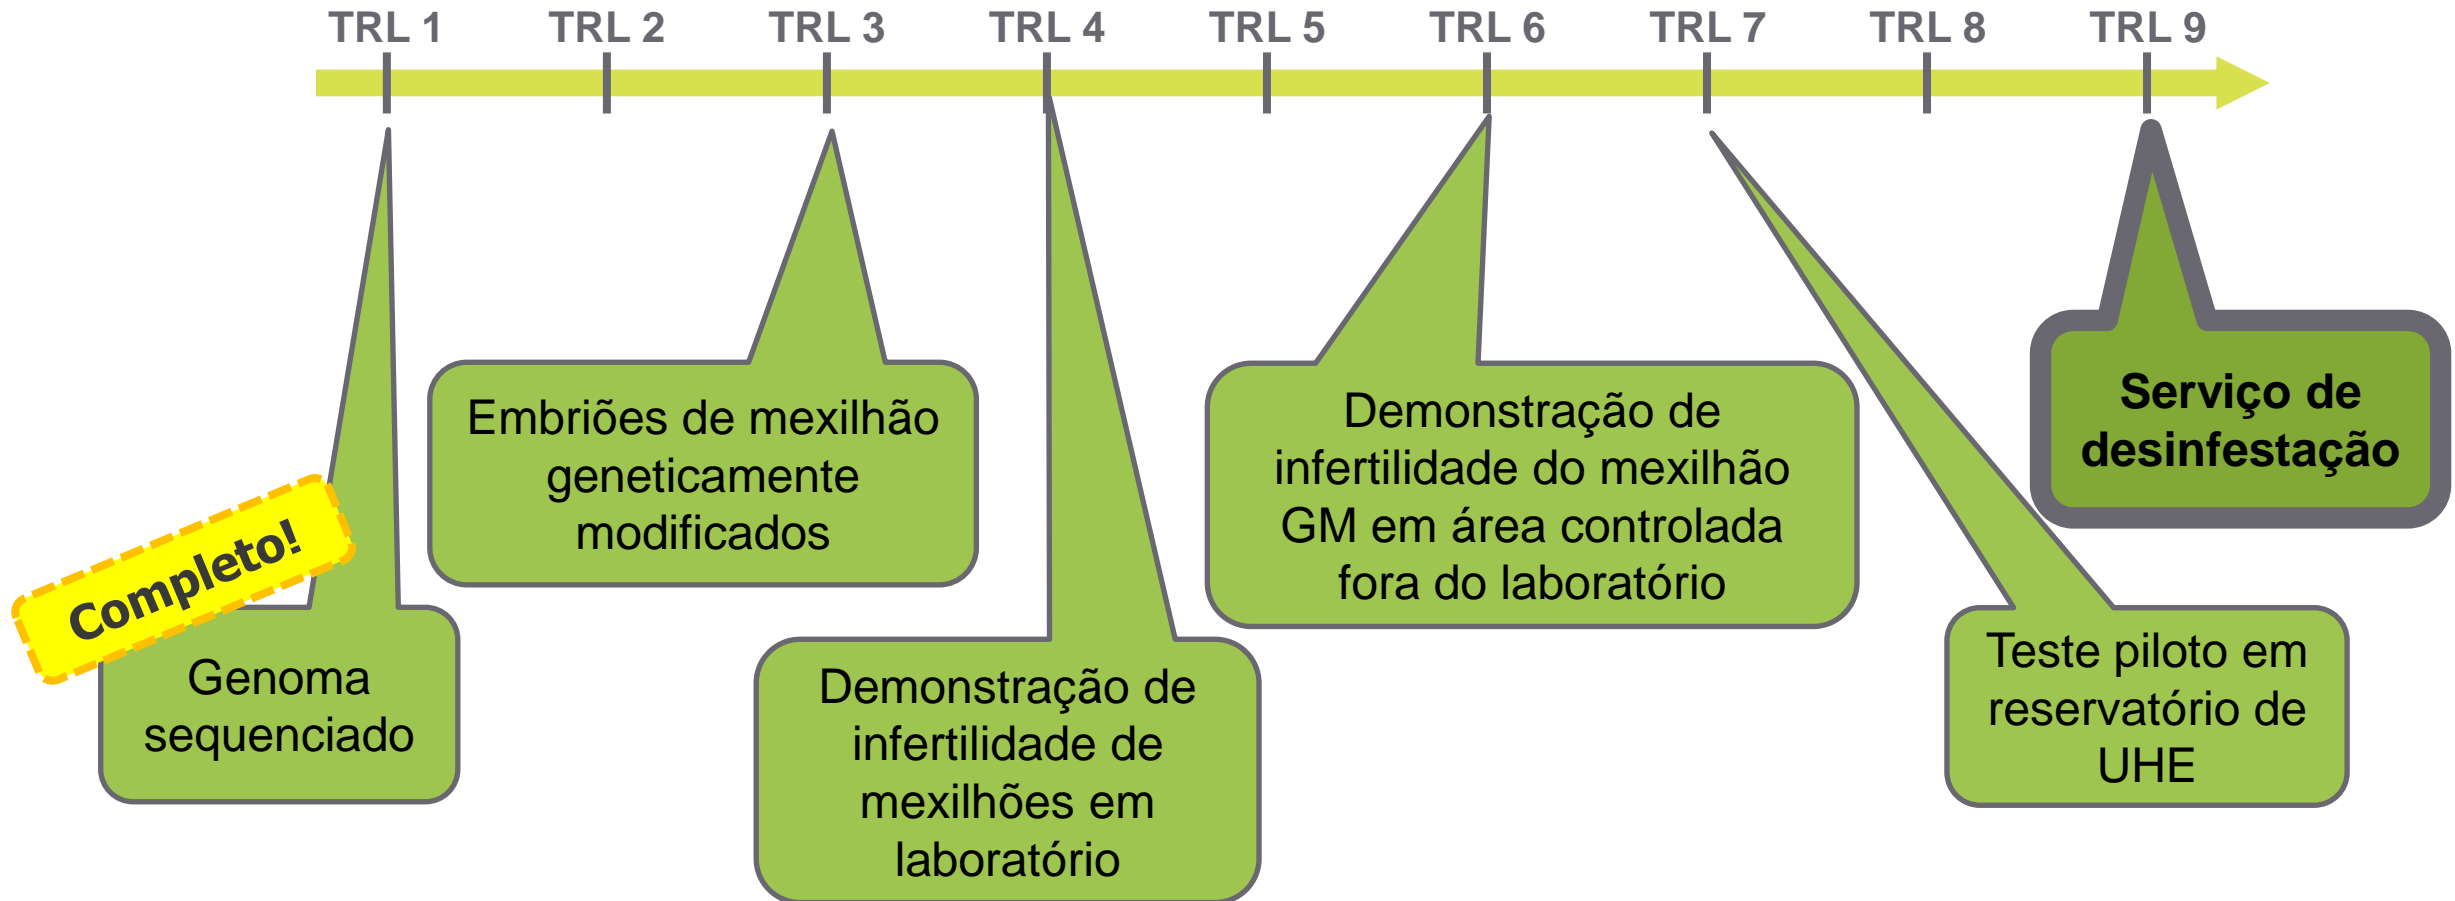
TRL 1 TRL 2 TRL 3 TRL 4 TRL 5 TRL 6 TRL 7 TRL 8 TRL 9

Completo!

Genoma sequenciado

Embriões de mexilhão geneticamente modificados

Demonstração de infertilidade de mexilhões em laboratório

Demonstração de infertilidade do mexilhão GM em área controlada fora do laboratório

Teste piloto em reservatório de UHE

Serviço de desinfestação